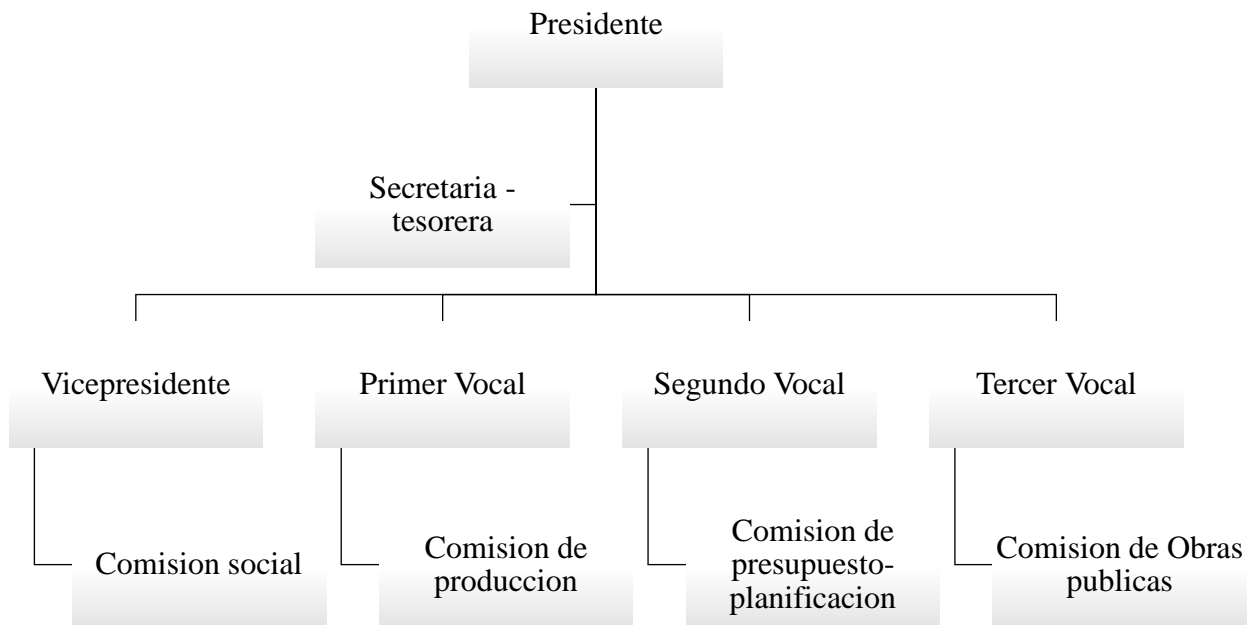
Presidente

Secretaria - tesorera

Vicepresidente

Primer Vocal

Segundo Vocal

Tercer Vocal

Comision social

Comision de produccion

Comision de presupuesto-planificacion

Comision de Obras publicas